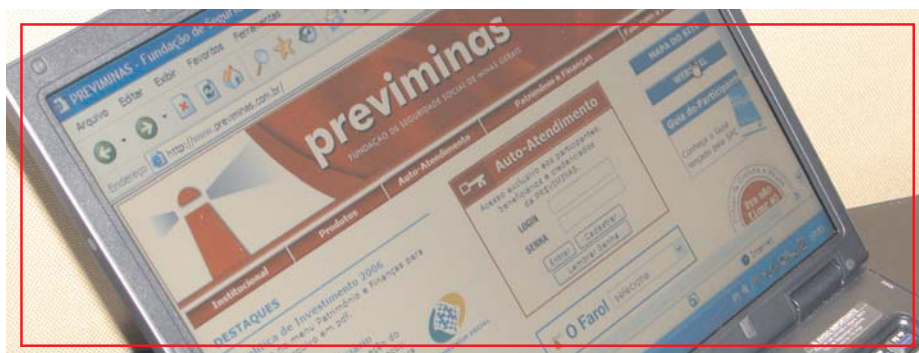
PREVIMINAS - Fundação de Segur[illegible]

Arquivo Editar Exibir Favoritos Ferramentas

Endereço http://www.previminas.com.br/

previminas

FUNDAÇÃO DE SEGURIDADE SOCIAL DE MINAS GERAIS

Patrimônio e Finanças

MAPA DO SITE

WEBMAIL

Guia do Participante

Conheça o Guia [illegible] pela SPC

Auto-Atendimento

Auto-Atendimento

Acesso exclusivo aos participantes, beneficiários e credenciados da PREVIMINAS.

LOGIN

SENHA

Entrar Cadastrar

Lembrar Senha

Institucional

Produtos

DESTAQUES

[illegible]ítica de Investimento 2006

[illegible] menu Patrimônio e Finanças para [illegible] em pdf.

O Farol

Internet